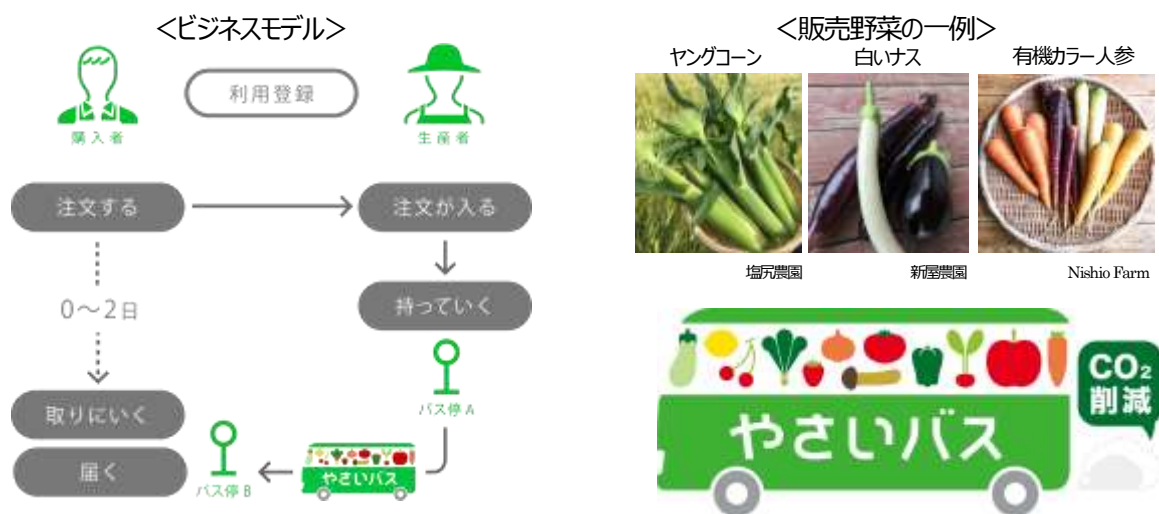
＜ビジネスモデル＞

購入者

利用登録

生産者

注文する

注文が入る

0〜2日

持っていく

バス停 A

取りにいく

届く

バス停 B

やさいバス

＜販売野菜の一例＞

ヤングコーン

白いナス

有機カラー人参

塩尻農園

新屋農園

Nishio Farm

やさいバス

$CO_2$ 削減